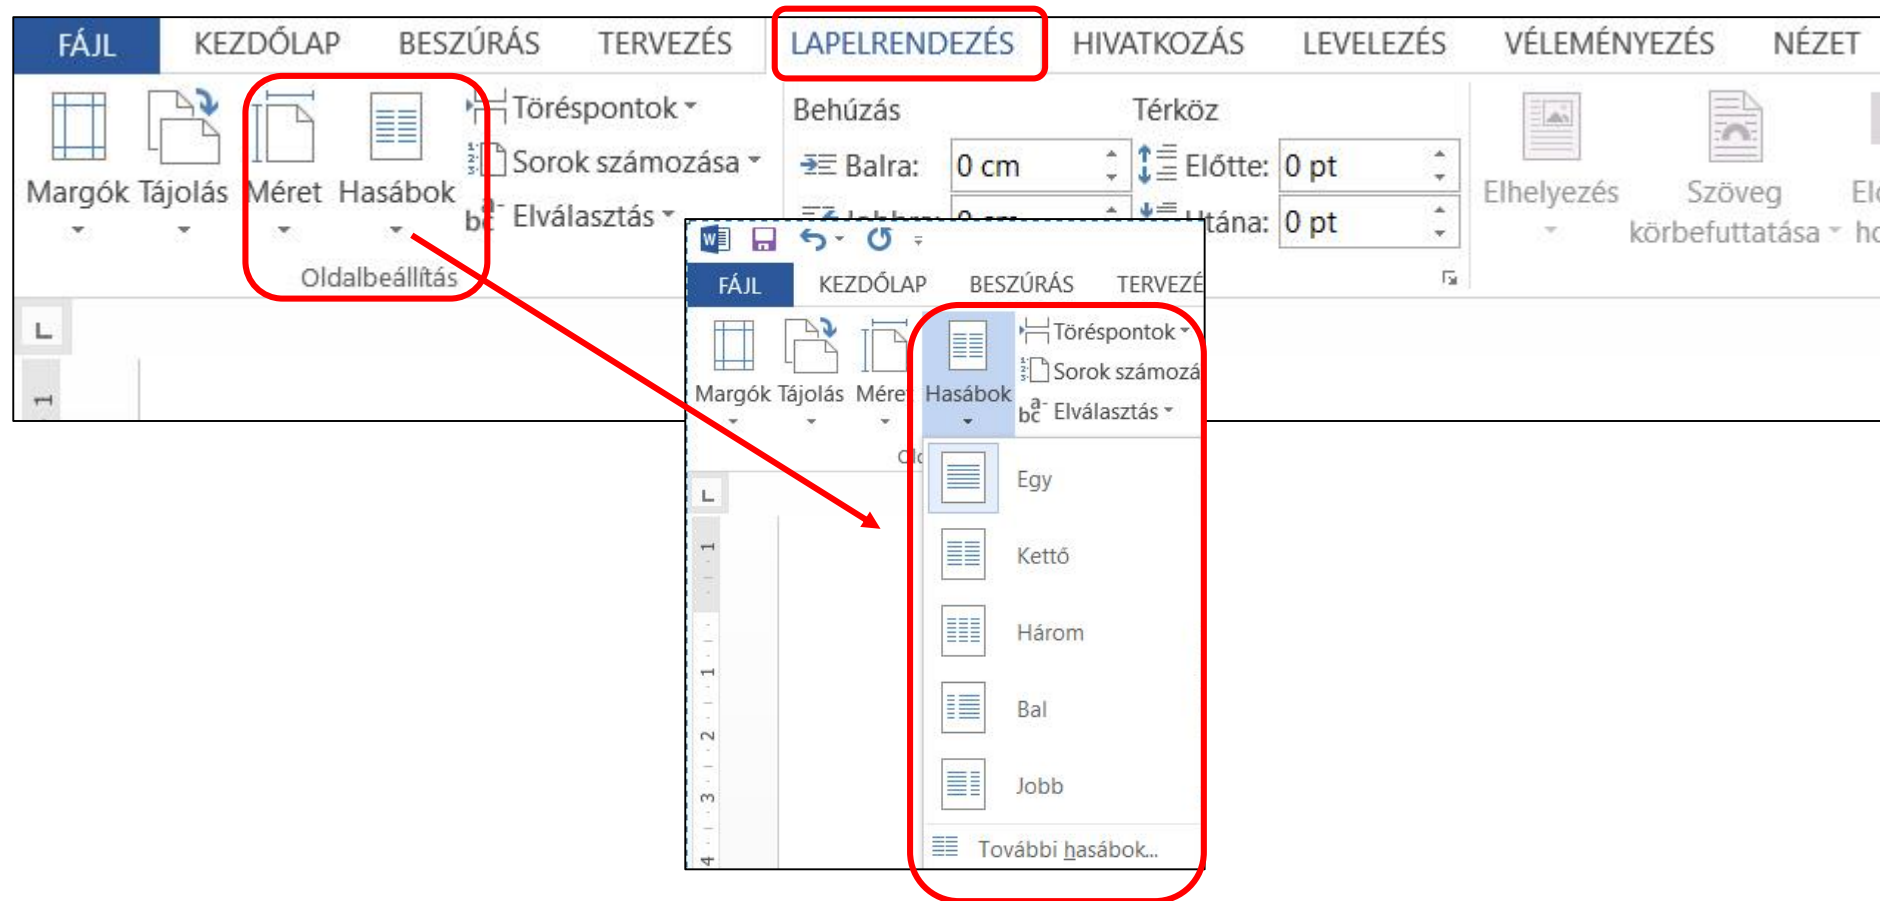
FÁJL KEZDŐLAP BESZÚRÁS TERVEZÉS LAPELRENDEZÉS HIVATKOZÁS LEVELEZÉS VÉLEMÉNYEZÉS NÉZET

Margók Tájolás Méret Hasábok

Töréspontok

Sorok számozása

Elválasztás

Oldalbeállítás

Behúzás

Balra: 0 cm

Jobbra: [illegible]

Térköz

Előtte: 0 pt

Utána: 0 pt

Elhelyezés

Szöveg körbefuttatása

El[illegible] h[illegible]

FÁJL KEZDŐLAP BESZÚRÁS TERVEZÉ

Margók Tájolás Méret Hasábok

Töréspontok

Sorok számozá

Elválasztás

Egy

Kettő

Három

Bal

Jobb

További hasábok...